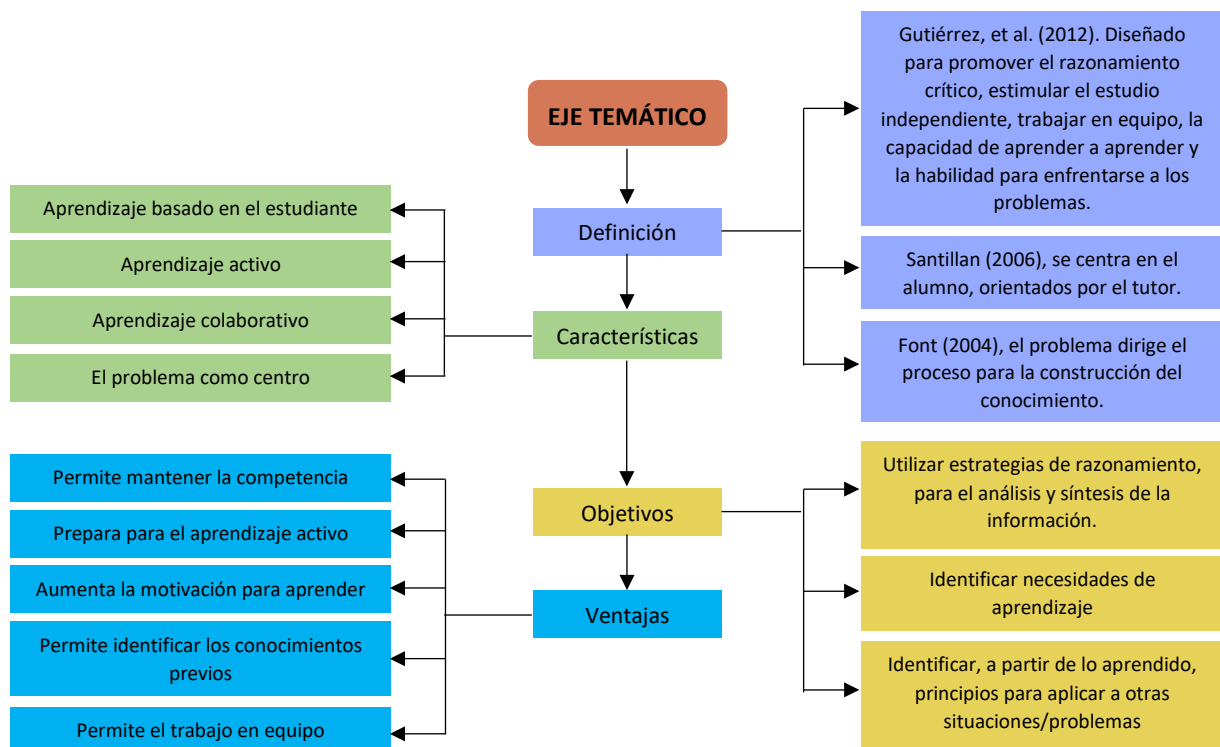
EJE TEMÁTICO

Definición

Gutiérrez, et al. (2012). Diseñado para promover el razonamiento crítico, estimular el estudio independiente, trabajar en equipo, la capacidad de aprender a aprender y la habilidad para enfrentarse a los problemas.

Santillan (2006), se centra en el alumno, orientados por el tutor.

Font (2004), el problema dirige el proceso para la construcción del conocimiento.

Características

Aprendizaje basado en el estudiante

Aprendizaje activo

Aprendizaje colaborativo

El problema como centro

Objetivos

Utilizar estrategias de razonamiento, para el análisis y síntesis de la información.

Identificar necesidades de aprendizaje

Identificar, a partir de lo aprendido, principios para aplicar a otras situaciones/problemas

Ventajas

Permite mantener la competencia

Prepara para el aprendizaje activo

Aumenta la motivación para aprender

Permite identificar los conocimientos previos

Permite el trabajo en equipo